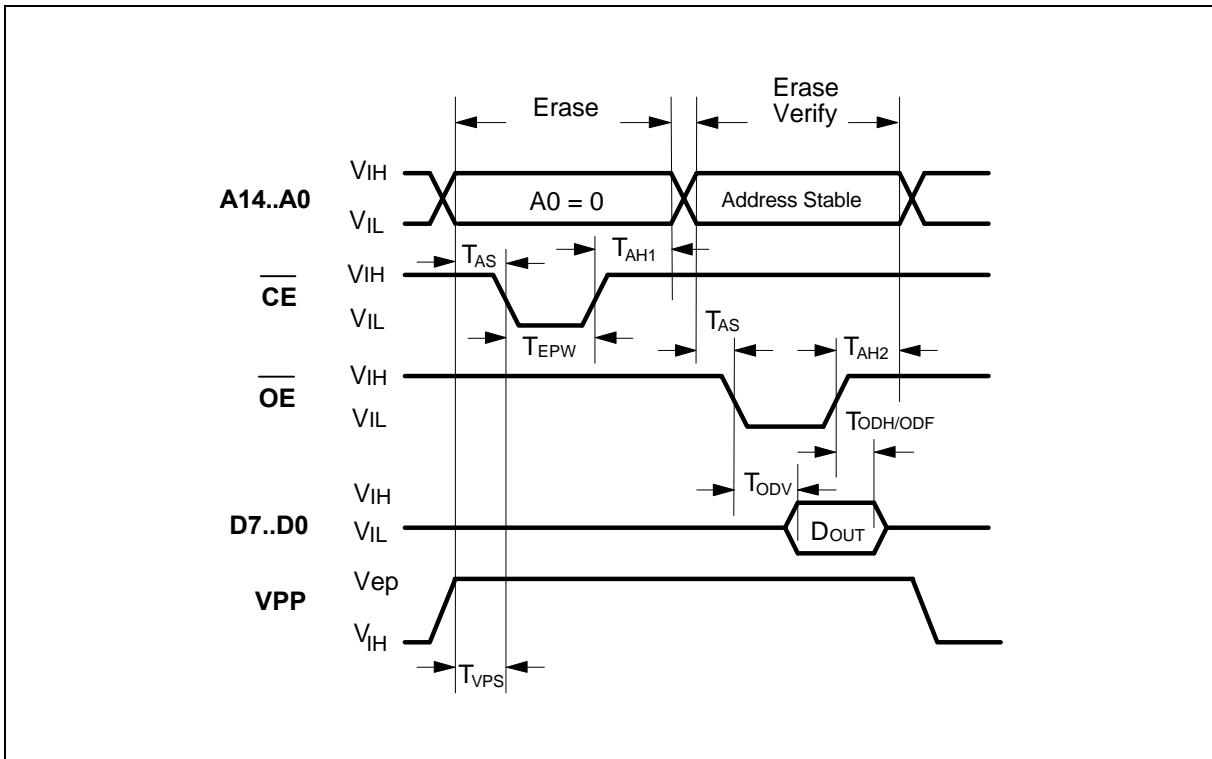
Erase

Erase Verify

A14..A0

$V_{IH}$

$V_{IL}$

A0 = 0

Address Stable

$T_{AS}$

$T_{AH1}$

$\overline{CE}$

VIH

VIL

$T_{EPW}$

$T_{AS}$

$\overline{OE}$

VIH

VIL

$T_{AH2}$

$T_{ODH/ODF}$

$T_{ODV}$

D7..D0

VIH

VIL

$D_{OUT}$

VPP

Vep

$V_{IH}$

$T_{VPS}$